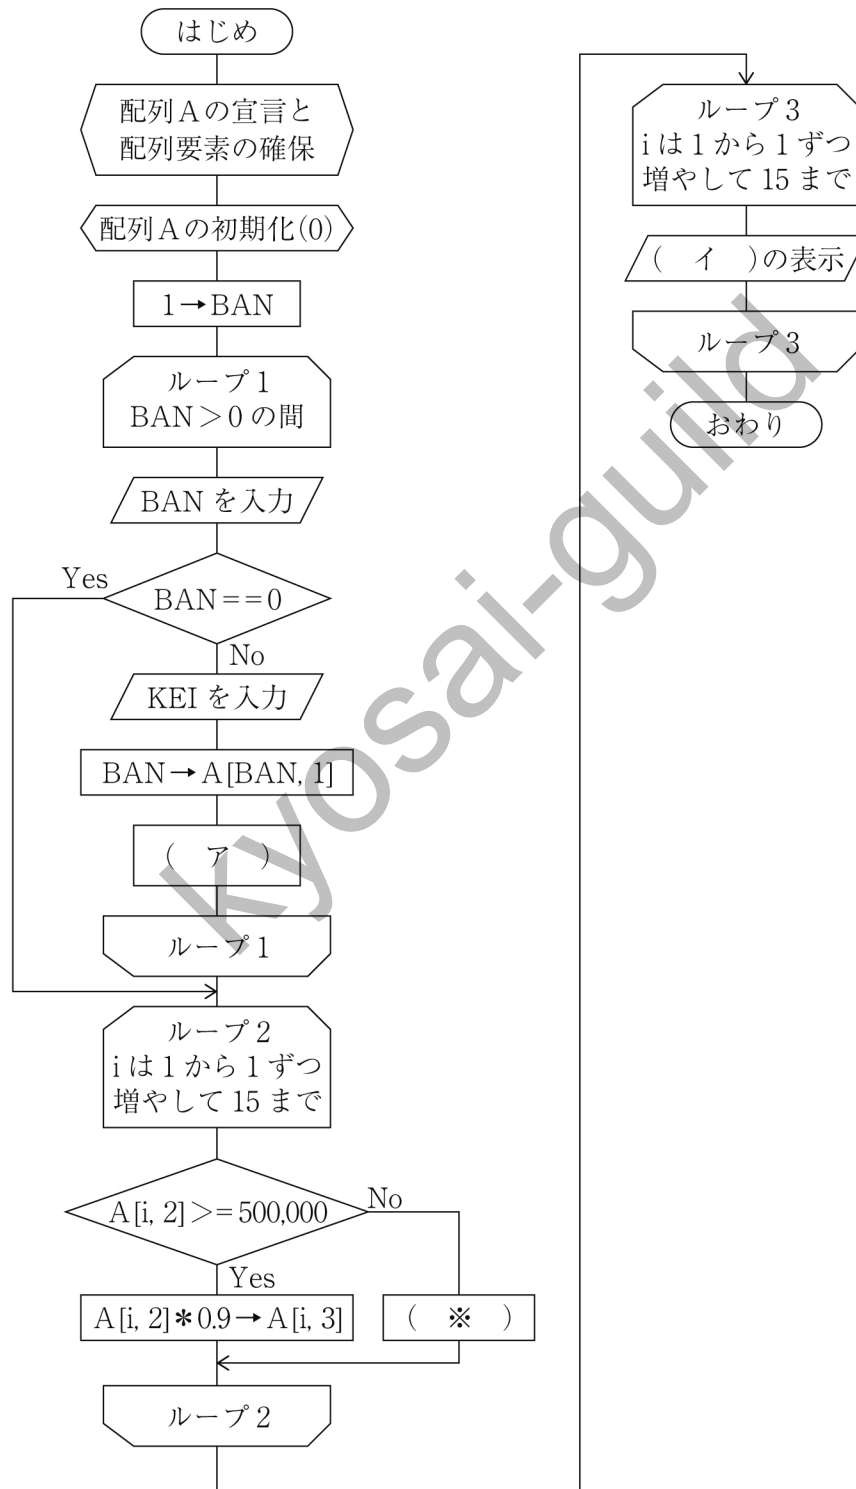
はじめ

配列Aの宣言と
配列要素の確保

配列Aの初期化(0)

1→BAN

ループ1
BAN＞0の間

BANを入力

Yes
BAN＝＝0
No

KEIを入力

BAN→A[BAN, 1]

（　ア　）

ループ1

ループ2
iは1から1ずつ
増やして15まで

A[i, 2]＞＝500,000
No
Yes

A[i, 2]＊0.9→A[i, 3]

（　※　）

ループ2

ループ3
iは1から1ずつ
増やして15まで

（　イ　）の表示

ループ3

おわり

kyosai-guild